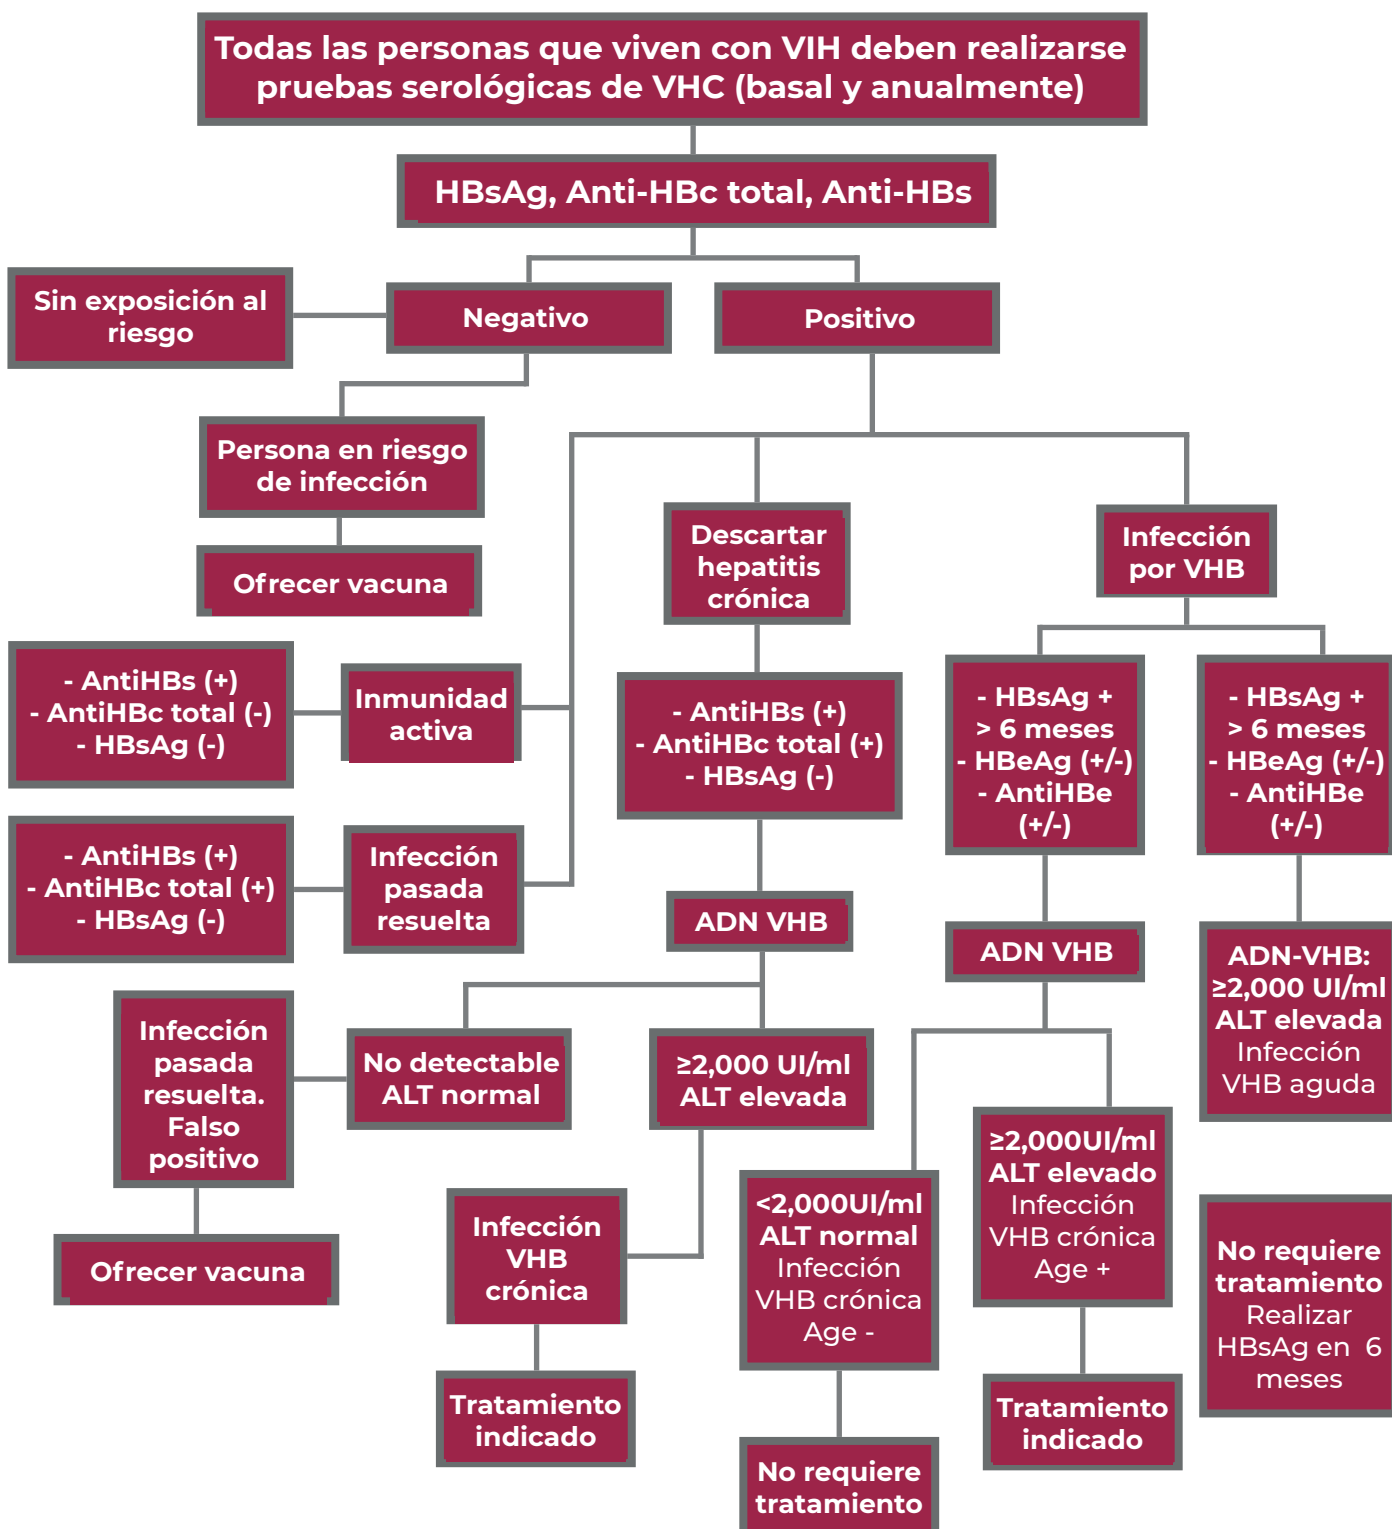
Todas las personas que viven con VIH deben realizarse pruebas serológicas de VHC (basal y anualmente)

HBsAg, Anti-HBc total, Anti-HBs

Sin exposición al riesgo

Negativo

Positivo

Persona en riesgo de infección

Ofrecer vacuna

Descartar hepatitis crónica

Infección por VHB

- AntiHBs (+)
- AntiHBc total (-)
- HBsAg (-)

Inmunidad activa

- AntiHBs (+)
- AntiHBc total (+)
- HBsAg (-)

- HBsAg +
> 6 meses
- HBeAg (+/-)
- AntiHBe (+/-)

- HBsAg +
> 6 meses
- HBeAg (+/-)
- AntiHBe (+/-)

- AntiHBs (+)
- AntiHBc total (+)
- HBsAg (-)

Infección pasada resuelta

ADN VHB

ADN VHB

ADN-VHB: ≥2,000 UI/ml ALT elevada Infección VHB aguda

Infección pasada resuelta. Falso positivo

No detectable ALT normal

≥2,000 UI/ml ALT elevada

≥2,000UI/ml ALT elevado Infección VHB crónica Age +

Ofrecer vacuna

Infección VHB crónica

<2,000UI/ml ALT normal Infección VHB crónica Age -

No requiere tratamiento Realizar HBsAg en 6 meses

Tratamiento indicado

Tratamiento indicado

No requiere tratamiento